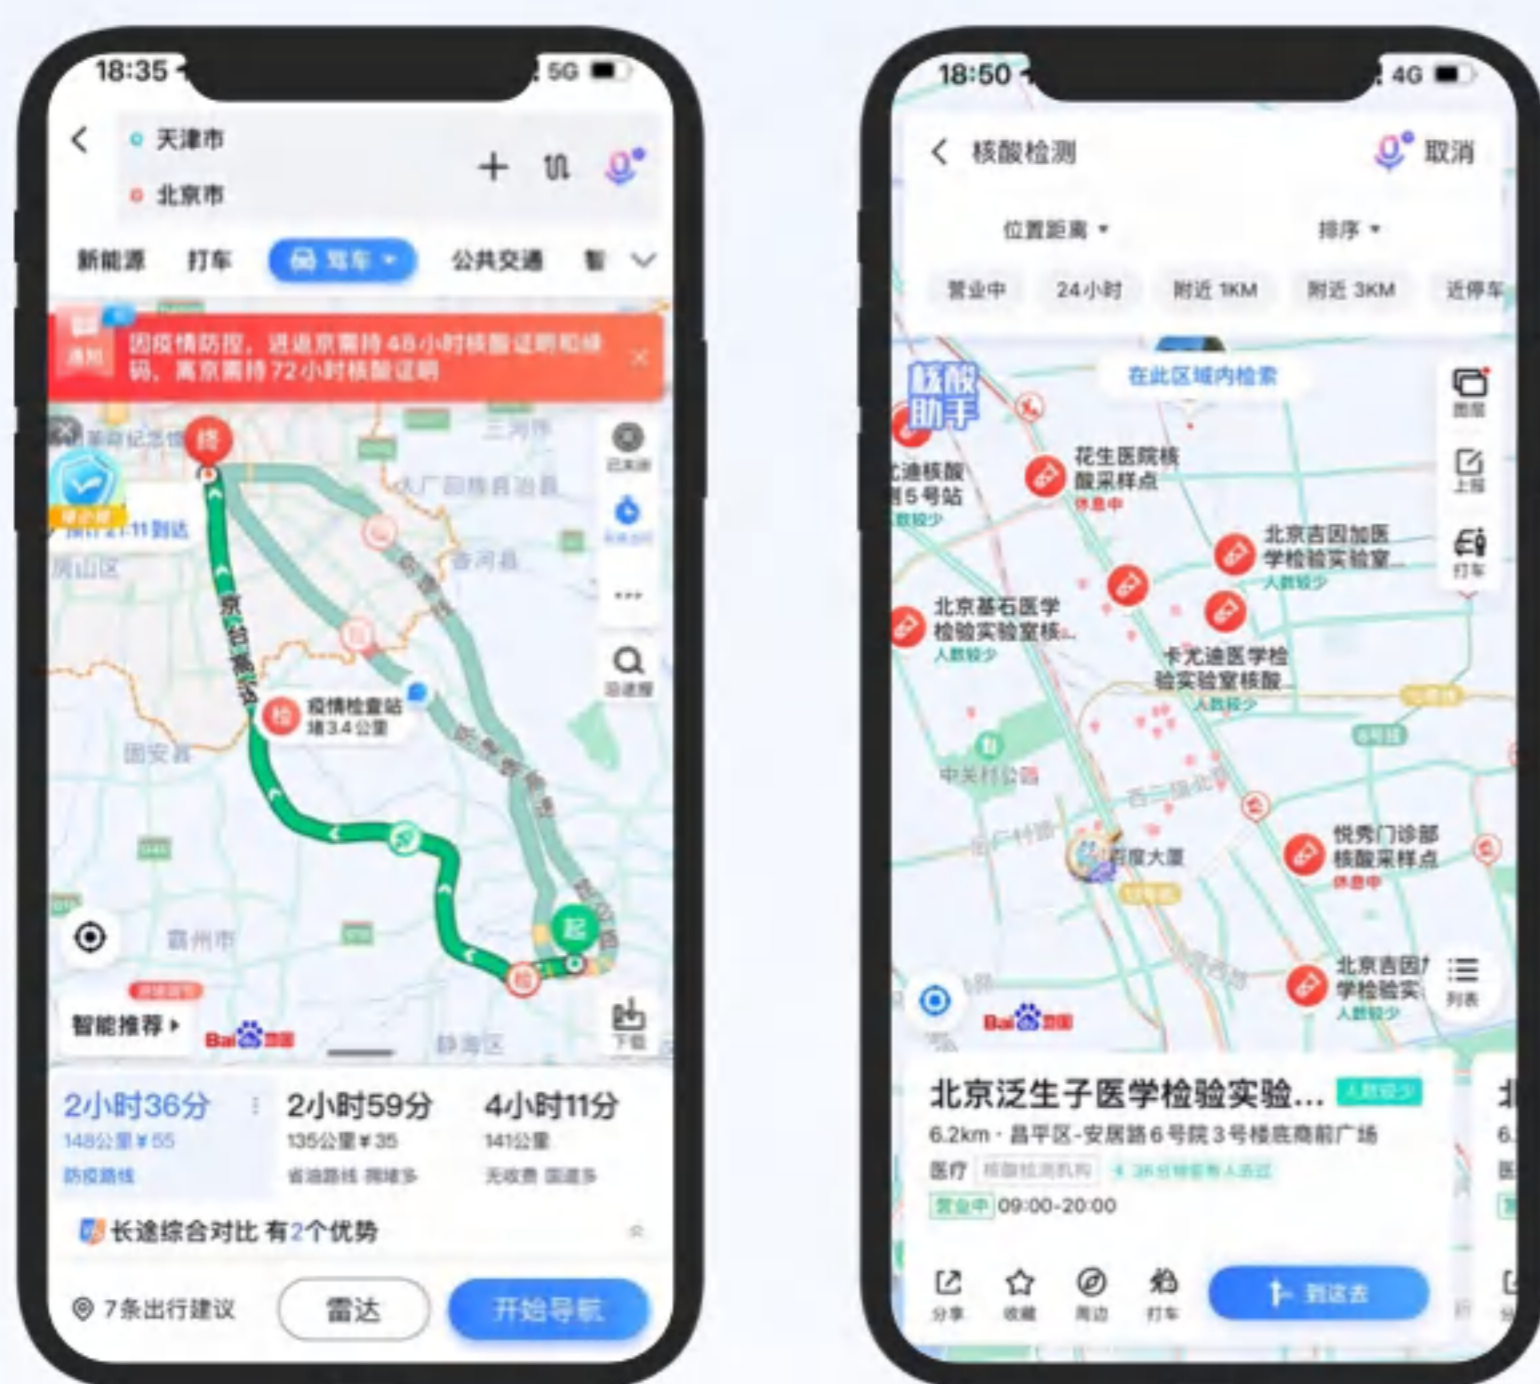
18:35 5G

天津市
北京市

新能源 打车 驾车 公共交通

因疫情防控，进返京需持48小时核酸证明和绿码，离京需持72小时核酸证明

终
起
京台高速
疫情检查站 堵3.4公里
三河市
大厂回族自治县
香河县
固安县
霸州市
静海区

智能推荐
Bai 地图
下载

2小时36分
148公里 ¥65
防疫路线

2小时59分
135公里 ¥35
省道路线 拥堵多

4小时11分
141公里
无收费 国道多

长途综合对比 有2个优势

7条出行建议
雷达
开始导航

18:50 4G

核酸检测
取消

位置距离 排序
营业中 24小时 附近 1KM 附近 3KM 近停车

核酸助手
在此区域内检索

花生医院核酸采样点
休息中
北京吉因加医学检验实验室...
人数较少
北京基石医学检验实验室核...
人数较少
卡尤迪医学检验实验室核酸...
人数较少
悦秀门诊部核酸采样点
休息中
百度大厦
中关村公园
北京吉因加医学检验实...
人数较少

图层
上报
打车
列表

Bai 地图

北京泛生子医学检验实验...
人数较少
6.2km · 昌平区-安居路6号院3号楼底商前广场
医疗 核酸检测机构
营业中 09:00-20:00

分享 收藏 周边 打车 到这去